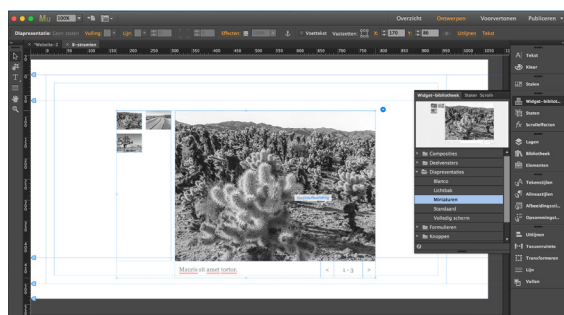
Mu 100%

Overzicht Ontwerpen Voorvertonen Publiceren

Diapresentatie: Geen staten Vulling Lijn: Effecten: Voettekst Vastzetten: X: 170 Y: 80 Uitlijnen Tekst

Website-1 B-stromen

Widget-bibliotheek Staten Scrolls

Composities
Deelvensters
Diapresentaties
Blanco
Lichtbak
Miniaturen
Standaard
Volledig scherm
Formulieren
Knoppen

Mauris sit amet tortor.

1 - 3

Tekst
Kleur
Stalen
Widget-biblio...
Staten
Scrolleffecten
Lagen
Bibliotheek
Elementen
Tekenstijlen
Alineastijlen
Afbeeldingsti...
Opsommingst...
Uitlijnen
Tussenruimte
Transformeren
Lijn
Vullen